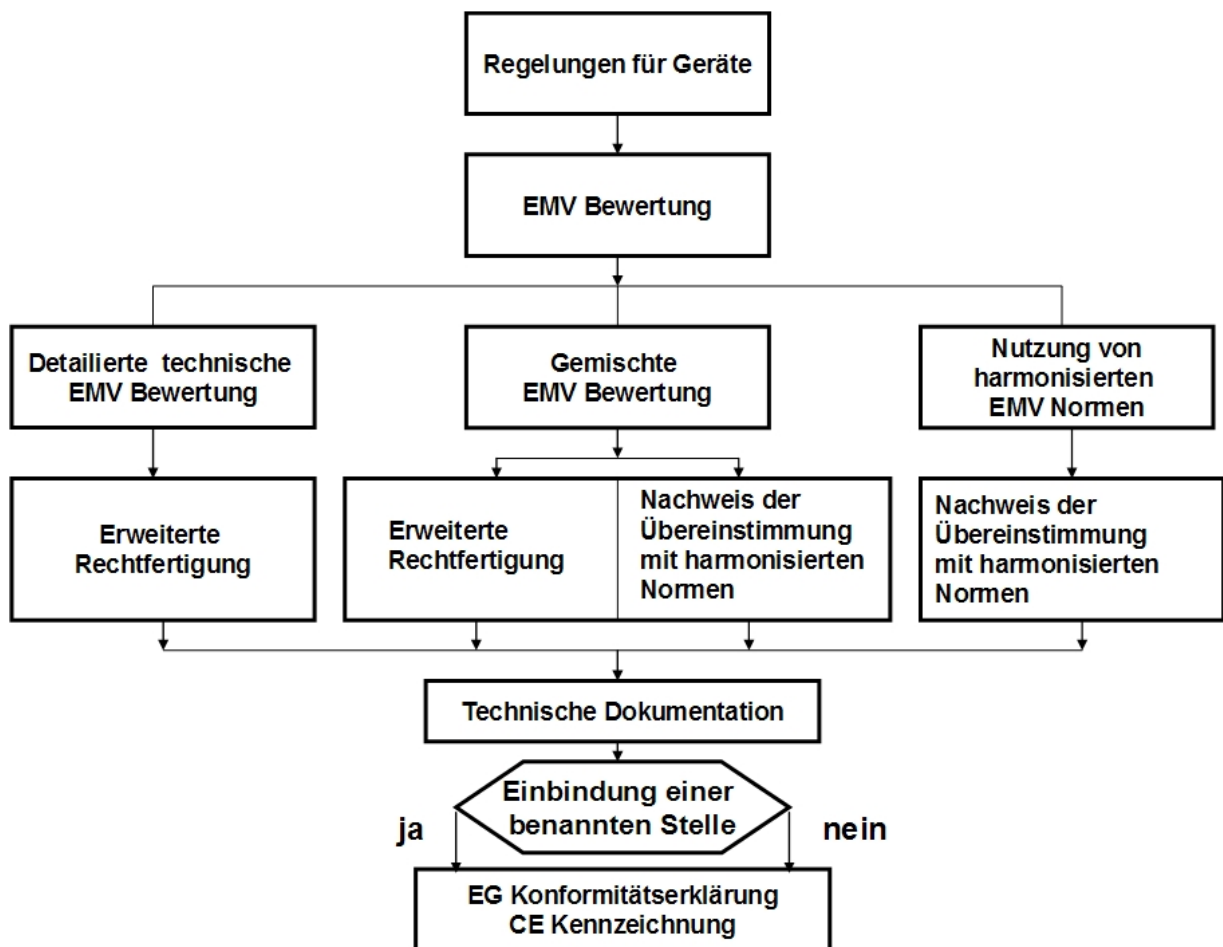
Regelungen für Geräte

EMV Bewertung

Detailierte technische EMV Bewertung

Gemischte EMV Bewertung

Nutzung von harmonisierten EMV Normen

Erweiterte Rechtfertigung

Erweiterte Rechtfertigung

Nachweis der Übereinstimmung mit harmonisierten Normen

Nachweis der Übereinstimmung mit harmonisierten Normen

Technische Dokumentation

Einbindung einer benannten Stelle

ja

nein

EG Konformitätserklärung
CE Kennzeichnung